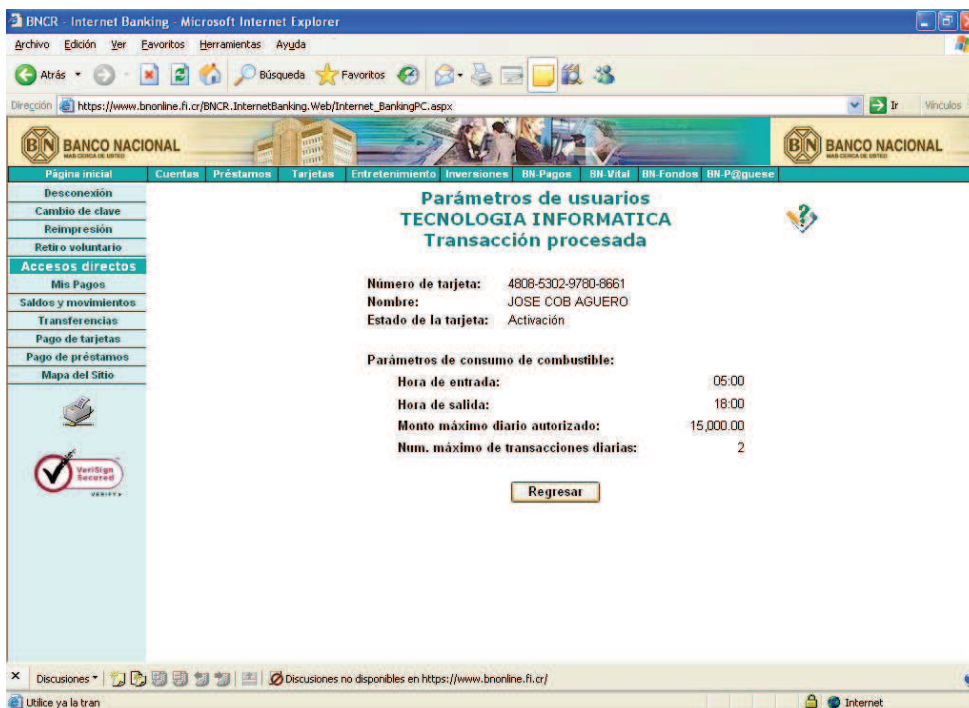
BNCR - Internet Banking - Microsoft Internet Explorer

Archivo Edición Ver Favoritos Herramientas Ayuda

Atrás Búsqueda Favoritos

Dirección https://www.bnonline.fi.cr/BNCR.InternetBanking.Web/Internet_BankingPC.aspx Ir Vínculos

BANCO NACIONAL MAS CERCA DE USTED

BANCO NACIONAL MAS CERCA DE USTED

Página inicial Cuentas Préstamos Tarjetas Entretenimiento Inversiones BN-Pagos BN-Vital BN-Fondos BN-P@guese

Desconexión
Cambio de clave
Reimpresión
Retiro voluntario
Accesos directos
Mis Pagos
Saldos y movimientos
Transferencias
Pago de tarjetas
Pago de préstamos
Mapa del Sitio

VeriSign Secured VERIFY

Parámetros de usuarios
TECNOLOGIA INFORMATICA
Transacción procesada

Número de tarjeta: 4808-5302-9780-8661
Nombre: JOSE COB AGUERO
Estado de la tarjeta: Activación

Parámetros de consumo de combustible:

| | |
|---|---|
| Hora de entrada: | 05:00 |
| Hora de salida: | 18:00 |
| Monto máximo diario autorizado: | 15,000.00 |
| Num. máximo de transacciones diarias: | 2 |

Regresar

Discusiones Discusiones no disponibles en https://www.bnonline.fi.cr/

Utilice ya la tran

Internet